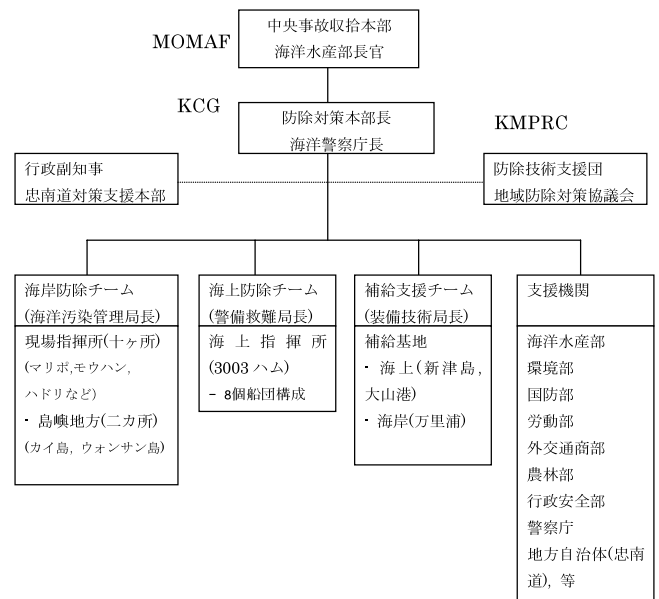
MOMAF

中央事故収拾本部
海洋水産部長官

KCG

防除対策本部長
海洋警察庁長

KMPRC

行政副知事
忠南道対策支援本部

防除技術支援団
地域防除対策協議会

海岸防除チーム
(海洋汚染管理局長)

現場指揮所(十ヶ所)
(マリポ,モウハン,ハドリなど)
・島嶼地方(二カ所)
(カイ島,ウォンサン島)

海上防除チーム
(警備救難局長)

海上指揮所
(3003 ハム)
– 8個船団構成

補給支援チーム
(装備技術局長)

補給基地
・海上(新津島,大山港)
・海岸(万里浦)

支援機関

海洋水産部
環境部
国防部
労動部
外交通商部
農林部
行政安全部
警察庁
地方自治体(忠南道),等